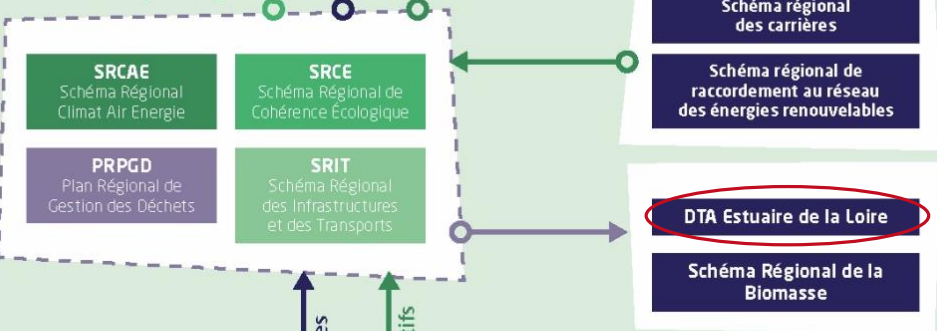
SRCAE
Schéma Régional Climat Air Energie

SRCE
Schéma Régional de Cohérence Écologique

PRPGD
Plan Régional de Gestion des Déchets

SRIT
Schéma Régional des Infrastructures et des Transports

Schéma régional des carrières

Schéma régional de raccordement au réseau des énergies renouvelables

DTA Estuaire de la Loire

Schéma Régional de la Biomasse

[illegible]es

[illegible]ifs